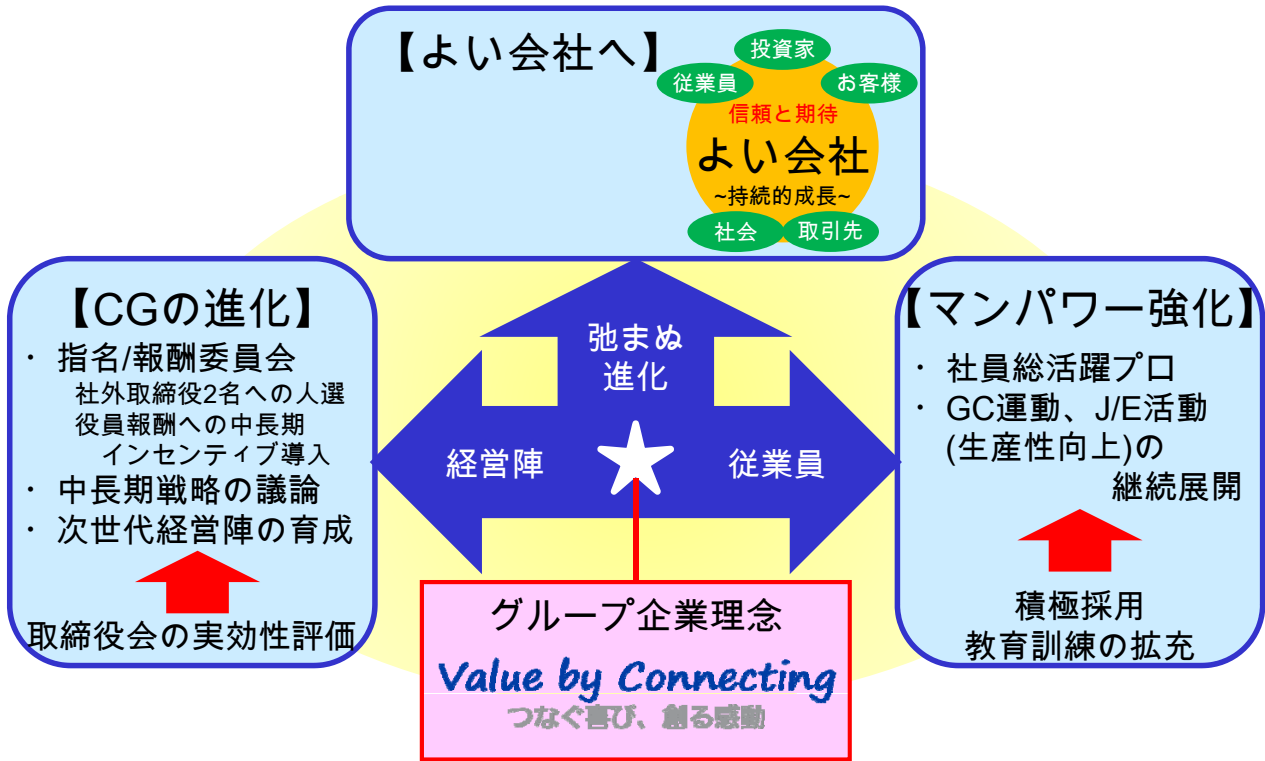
【よい会社へ】

投資家
従業員
お客様
信頼と期待
よい会社
~持続的成長~
社会
取引先

【CGの進化】
・ 指名/報酬委員会
社外取締役2名への人選
役員報酬への中長期インセンティブ導入
・ 中長期戦略の議論
・ 次世代経営陣の育成

取締役会の実効性評価

弛まぬ
進化

経営陣
従業員

【マンパワー強化】
・ 社員総活躍プロ
・ GC運動、J/E活動 (生産性向上)の継続展開

積極採用
教育訓練の拡充

グループ企業理念
Value by Connecting
つなぐ喜び、創る感動